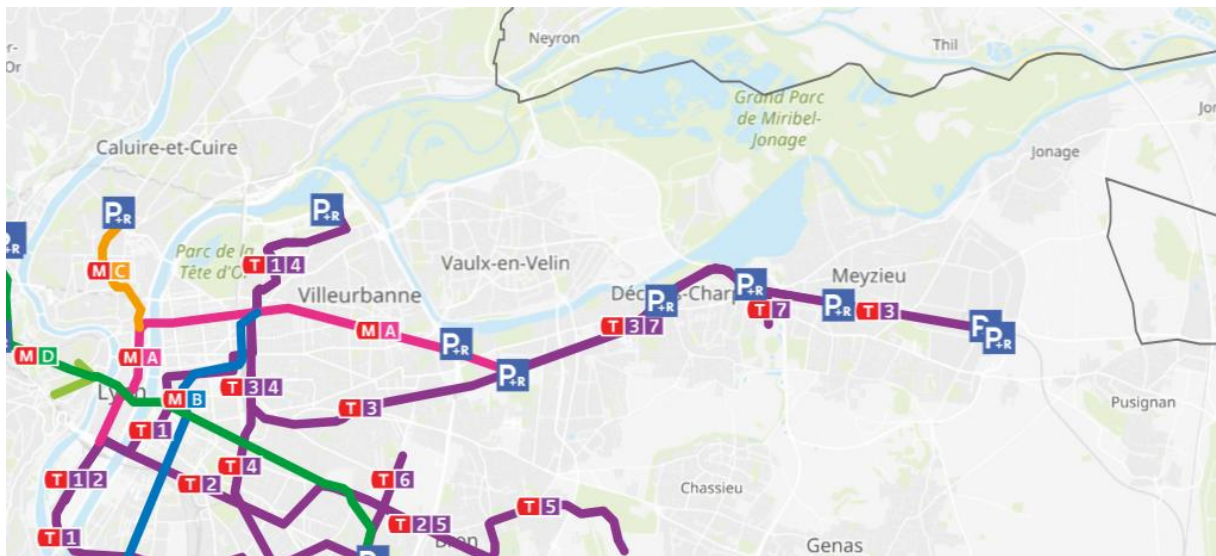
r-
Or

Neyron

Thil

Grand Parc
de Miribel-
Jonage

Jon

Jonage

Caluire-et-Cuire

P+R

P+R

P+R

Parc de la
Tête d'Or

M C

T 1 4

Vaux-en-Velin

Meyzieu

Villeurbanne

Déc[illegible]-Char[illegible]

P+R

P+R

P+R

T 7

P+R

T 3

P+R

M A

T 3 7

P+R

M D

M A

P+R

Ly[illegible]n

M B

T 3 4

T 3

Pusignan

T 1

T 4

T 6

T 1 2

T 2

Chassieu

T 5

T 2 5

T 1

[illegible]ron

Genas